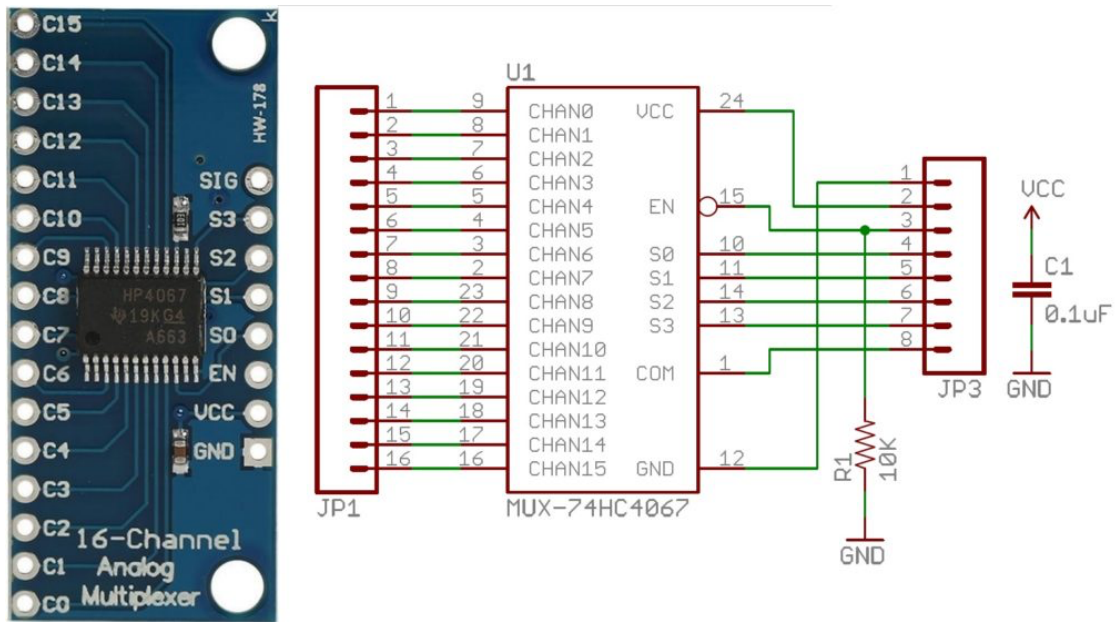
C15
C14
C13
C12
C11
C10
C9
C8
C7
C6
C5
C4
C3
C2
C1
C0
HW-178
SIG
S3
S2
S1
S0
EN
VCC
GND
HP4067
19KG4
A663
16-Channel
Analog
Multiplexer

U1
JP1
1 9 CHAN0
2 8 CHAN1
3 7 CHAN2
4 6 CHAN3
5 5 CHAN4
6 4 CHAN5
7 3 CHAN6
8 2 CHAN7
9 23 CHAN8
10 22 CHAN9
11 21 CHAN10
12 20 CHAN11
13 19 CHAN12
14 18 CHAN13
15 17 CHAN14
16 16 CHAN15
VCC 24
EN 15
S0 10
S1 11
S2 14
S3 13
COM 1
GND 12
MUX-74HC4067
1
2
3
4
5
6
7
8
JP3
VCC
C1
0.1uF
GND
R1
10K
GND